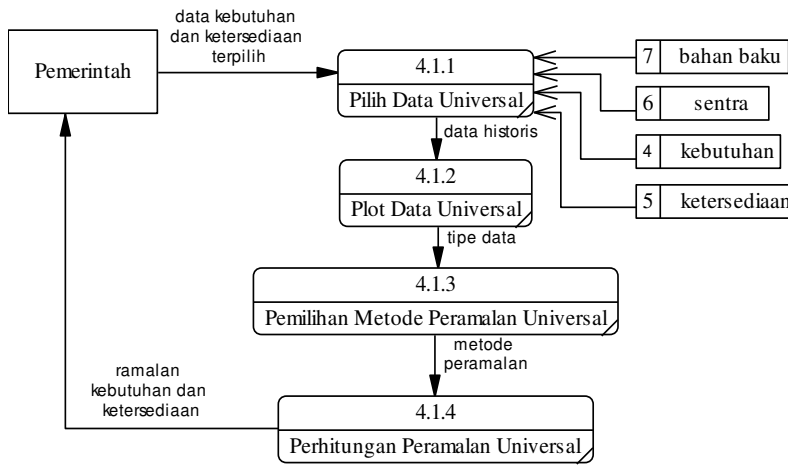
Pemerintah

data kebutuhan dan ketersediaan terpilih

4.1.1
Pilih Data Universal

7 bahan baku

6 sentra

4 kebutuhan

5 ketersediaan

data historis

4.1.2
Plot Data Universal

tipe data

4.1.3
Pemilihan Metode Peramalan Universal

metode peramalan

ramalan kebutuhan dan ketersediaan

4.1.4
Perhitungan Peramalan Universal